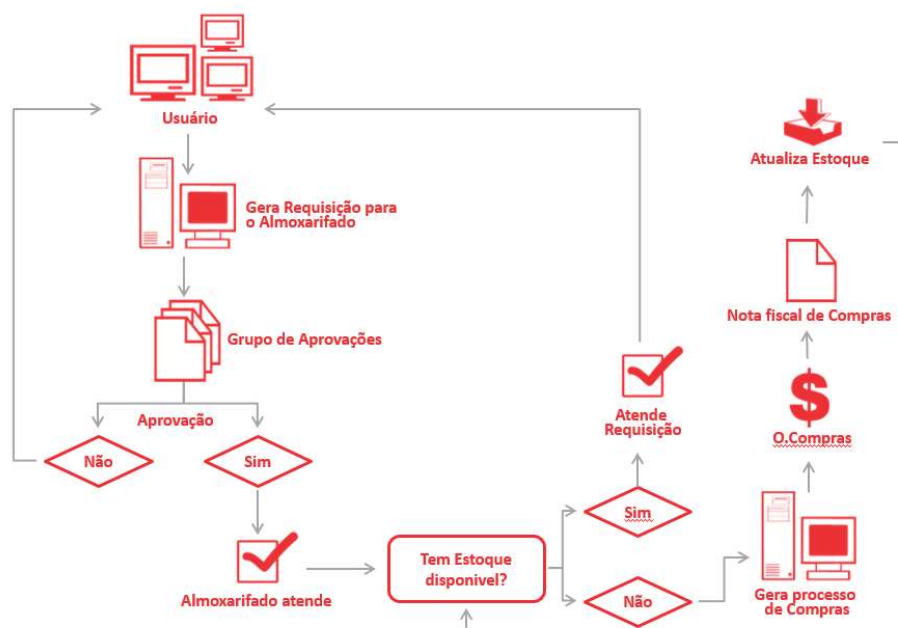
Usuário

Gera Requisição para o Almoxarifado

Grupo de Aprovações

Aprovação

Não

Sim

Almoxarifado atende

Tem Estoque disponivel?

Sim

Não

Atende Requisição

Gera processo de Compras

O.Compras

Nota fiscal de Compras

Atualiza Estoque